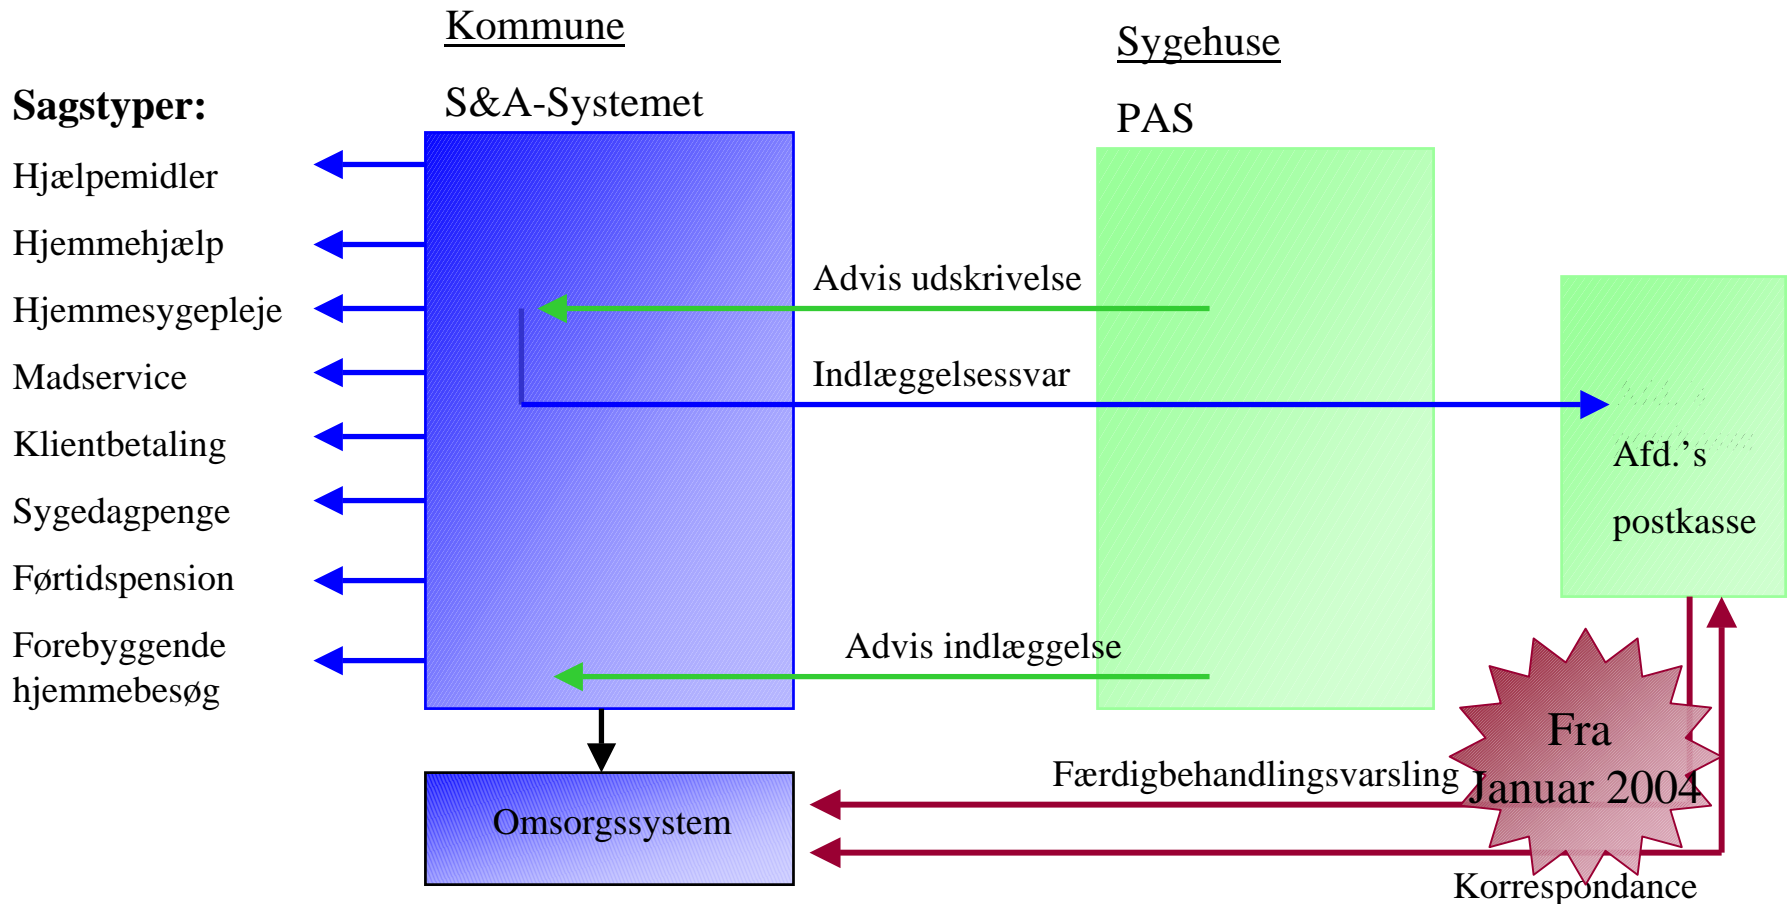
Kommune

S&A-Systemet

Sygehuse

PAS

Sagstyper:

Hjælpemidler

Hjemmehjælp

Hjemmesygepleje

Madservice

Klientbetaling

Sygedagpenge

Førtidspension

Forebyggende hjemmebesøg

Advis udskrivelse

Indlæggelsessvar

Afd.'s postkasse

Advis indlæggelse

Fra Januar 2004

Færdigbehandlingsvarsling

Omsorgssystem

Korrespondance